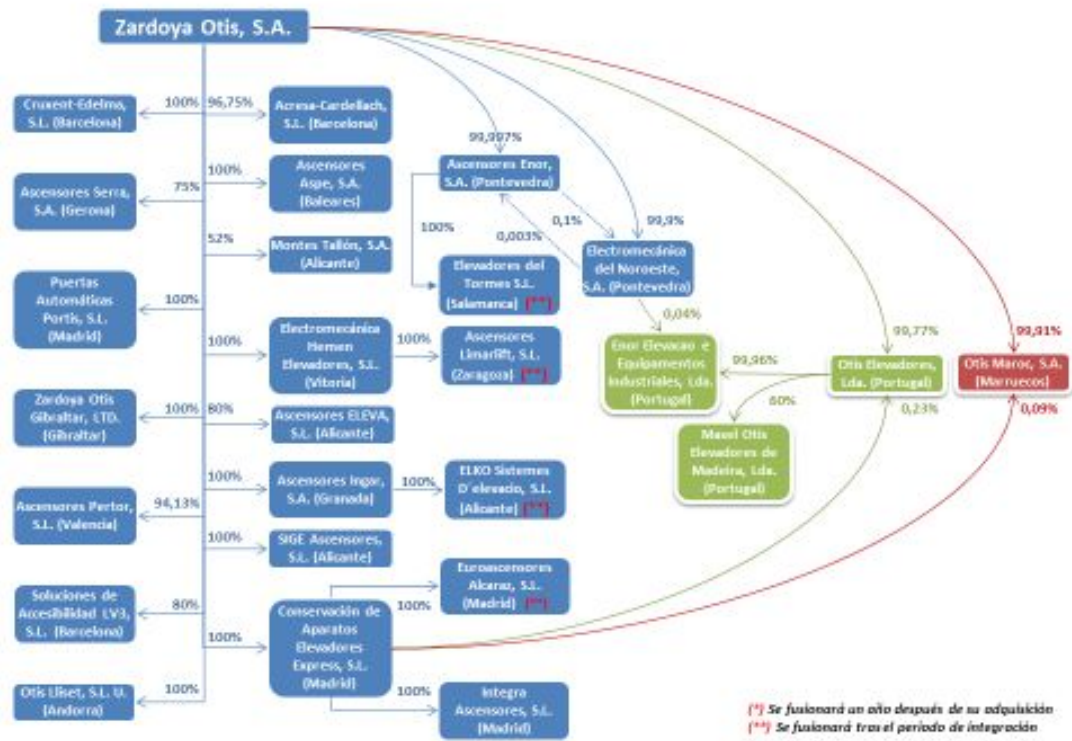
Zardoya Otis, S.A.

Cruxent-Edelma, S.L. (Barcelona)
100%
96,75%
Acresa-Cardellach, S.L. (Barcelona)

Ascensores Serra, S.A. (Gerona)
75%
100%
Ascensores Aspe, S.A. (Baleares)

52%
Montes Tallón, S.A. (Alicante)

Puertas Automáticas Portis, S.L. (Madrid)
100%

100%
Electromecánica Hemen Elevadores, S.L. (Vitoria)
100%
Ascensores Limarlift, S.L. (Zaragoza) (**)

Zardoya Otis Gibraltar, LTD. (Gibraltar)
100%
80%
Ascensores ELEVA, S.L. (Alicante)

100%
Ascensores Ingar, S.A. (Granada)
100%
ELKO Sistemes D´elevacio, S.L. (Alicante) (**)

Ascensores Pertor, S.L. (Valencia)
94,13%

100%
SIGE Ascensores, S.L. (Alicante)

Soluciones de Accesibilidad LV3, S.L. (Barcelona)
80%

100%
Conservación de Aparatos Elevadores Express, S.L. (Madrid)
100%
Euroascensores Alcaraz, S.L. (Madrid) (**)
100%
Integra Ascensores, S.L. (Madrid)

Otis Liliset, S.L. U. (Andorra)
100%

99,997%
Ascensores Enor, S.A. (Pontevedra)
100%
0,1%
0,003%
99,9%
Electromecánica del Noroeste, S.A. (Pontevedra)
Elevadores del Tormes S.L. (Salamanca) (**)
0,04%
Enor Elevacao e Equipamentos Industriales, Lda. (Portugal)
99,96%
99,77%
Otis Elevadores, Lda. (Portugal)
60%
0,23%
Masel Otis Elevadores de Madeira, Lda. (Portugal)
99,91%
Otis Maroc, S.A. (Marruecos)
0,09%

(*) Se fusionará un año después de su adquisición
(**) Se fusionará tras el periodo de integración